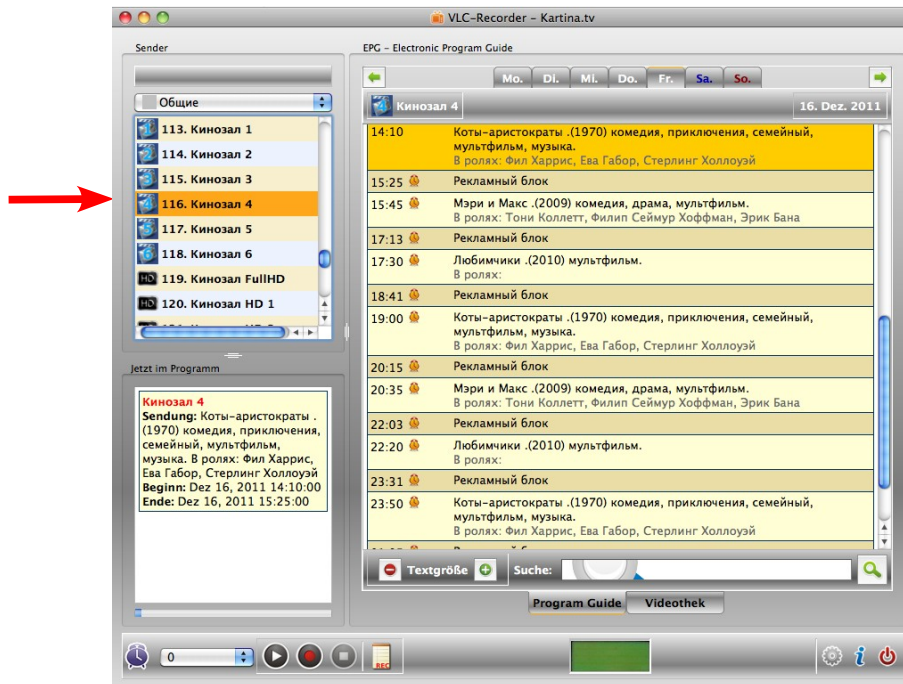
VLC-Recorder - Kartina.tv

Sender

Общие

113. Кинозал 1
114. Кинозал 2
115. Кинозал 3
116. Кинозал 4
117. Кинозал 5
118. Кинозал 6
119. Кинозал FullHD
120. Кинозал HD 1

Jetzt im Programm

Кинозал 4
Sendung: Коты-аристократы . (1970) комедия, приключения, семейный, мультфильм, музыка. В ролях: Фил Харрис, Ева Габор, Стерлинг Холлоуэй
Beginn: Dez 16, 2011 14:10:00
Ende: Dez 16, 2011 15:25:00

EPG - Electronic Program Guide

Mo. Di. Mi. Do. Fr. Sa. So.

Кинозал 4
16. Dez. 2011

| | |
|---|---|
| 14:10 | Коты-аристократы .(1970) комедия, приключения, семейный, мультфильм, музыка. В ролях: Фил Харрис, Ева Габор, Стерлинг Холлоуэй |
| 15:25 | Рекламный блок |
| 15:45 | Мэри и Макс .(2009) комедия, драма, мультфильм. В ролях: Тони Коллетт, Филип Сеймур Хоффман, Эрик Бана |
| 17:13 | Рекламный блок |
| 17:30 | Любимчики .(2010) мультфильм. В ролях: |
| 18:41 | Рекламный блок |
| 19:00 | Коты-аристократы .(1970) комедия, приключения, семейный, мультфильм, музыка. В ролях: Фил Харрис, Ева Габор, Стерлинг Холлоуэй |
| 20:15 | Рекламный блок |
| 20:35 | Мэри и Макс .(2009) комедия, драма, мультфильм. В ролях: Тони Коллетт, Филип Сеймур Хоффман, Эрик Бана |
| 22:03 | Рекламный блок |
| 22:20 | Любимчики .(2010) мультфильм. В ролях: |
| 23:31 | Рекламный блок |
| 23:50 | Коты-аристократы .(1970) комедия, приключения, семейный, мультфильм, музыка. В ролях: Фил Харрис, Ева Габор, Стерлинг Холлоуэй |

Textgröße
Suche:

Program Guide
Videothek

0